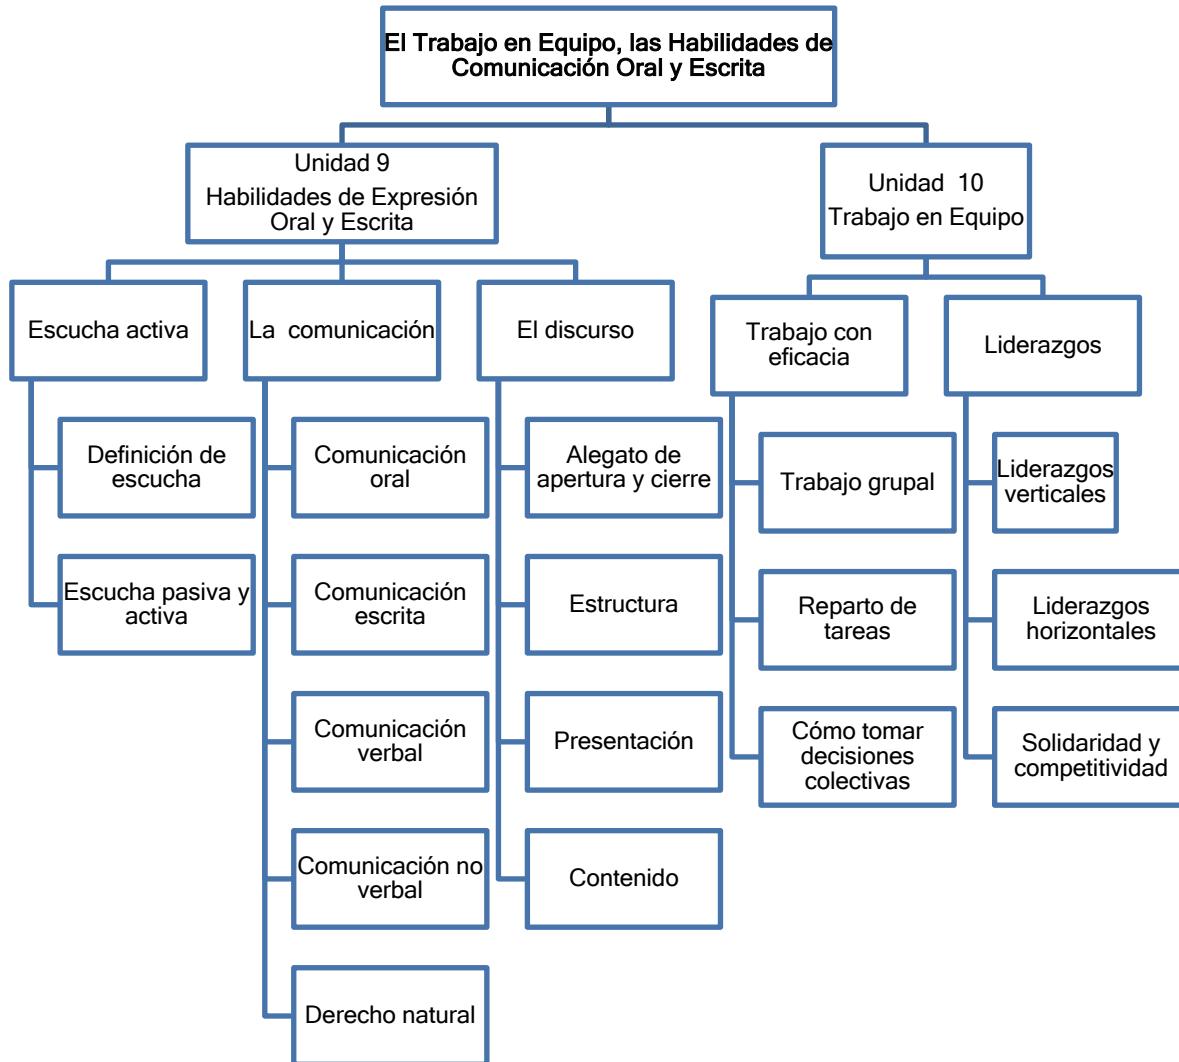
El Trabajo en Equipo, las Habilidades de Comunicación Oral y Escrita

Unidad 9
Habilidades de Expresión Oral y Escrita

Escucha activa

Definición de escucha

Escucha pasiva y activa

La comunicación

Comunicación oral

Comunicación escrita

Comunicación verbal

Comunicación no verbal

Derecho natural

El discurso

Alegato de apertura y cierre

Estructura

Presentación

Contenido

Unidad 10
Trabajo en Equipo

Trabajo con eficacia

Trabajo grupal

Reparto de tareas

Cómo tomar decisiones colectivas

Liderazgos

Liderazgos verticales

Liderazgos horizontales

Solidaridad y competitividad